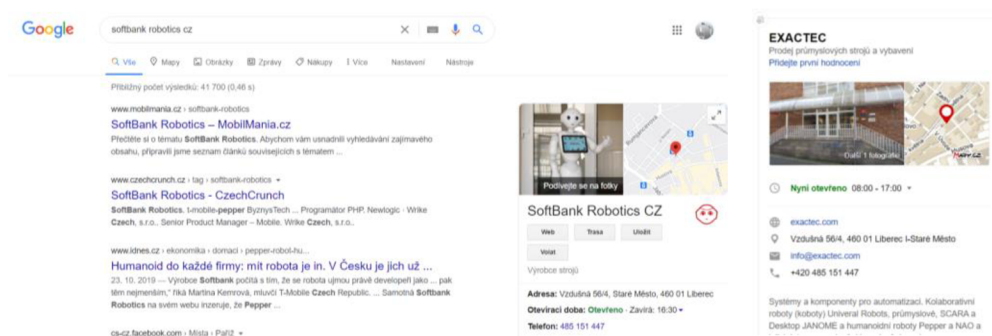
Google

softbank robotics cz

Vše Mapy Obrázky Zprávy Nákupy Více Nastavení Nástroje

Přibližný počet výsledků: 41 700 (0,46 s)

www.mobilmania.cz › softbank-robotics
SoftBank Robotics – MobilMania.cz
Přečtěte si o tématu SoftBank Robotics. Abychom vám usnadnili vyhledávání zajímavého obsahu, připravili jsme seznam článků souvisejících s tématem ...

www.czechcrunch.cz › tag › softbank-robotics
SoftBank Robotics - CzechCrunch
SoftBank Robotics. t-mobile-pepper ByznysTech ... Programátor PHP. Newlogic · Wrike Czech, s.r.o.. Senior Product Manager – Mobile. Wrike Czech, s.r.o..

www.idnes.cz › ekonomika › domaci › pepper-robot-hu...
Humanoid do každé firmy: mít robota je in. V Česku je jich už ...
23. 10. 2019 — Výrobce Softbank počítá s tím, že se robota ujmou právě developeři jako ... pak těm nejmenším," říká Martina Kemrová, mluvčí T-Mobile Czech Republic. ... Samotná Softbank Robotics na svém webu inzeruje, že Pepper ...

cs-cz.facebook.com › Místa › Paříž

Podívejte se na fotky

SoftBank Robotics CZ

Web Trasa Uložit
Volat

Výrobce strojů

Adresa: Vzdušná 56/4, Staré Město, 460 01 Liberec
Otevírací doba: Otevřeno · Zavírá: 16:30
Telefon: 485 151 447

EXACTEC
Prodej průmyslových strojů a vybavení
Přidejte první hodnocení

Další 1 fotografie

Nyní otevřeno 08:00 - 17:00

exactec.com
Vzdušná 56/4, 460 01 Liberec I-Staré Město
info@exactec.com
+420 485 151 447

Systémy a komponenty pro automatizaci. Kolaborativní roboty (koboty) Univeral Robots, průmyslové, SCARA a Desktop JANOME a humanoidní roboty Pepper a NAO a